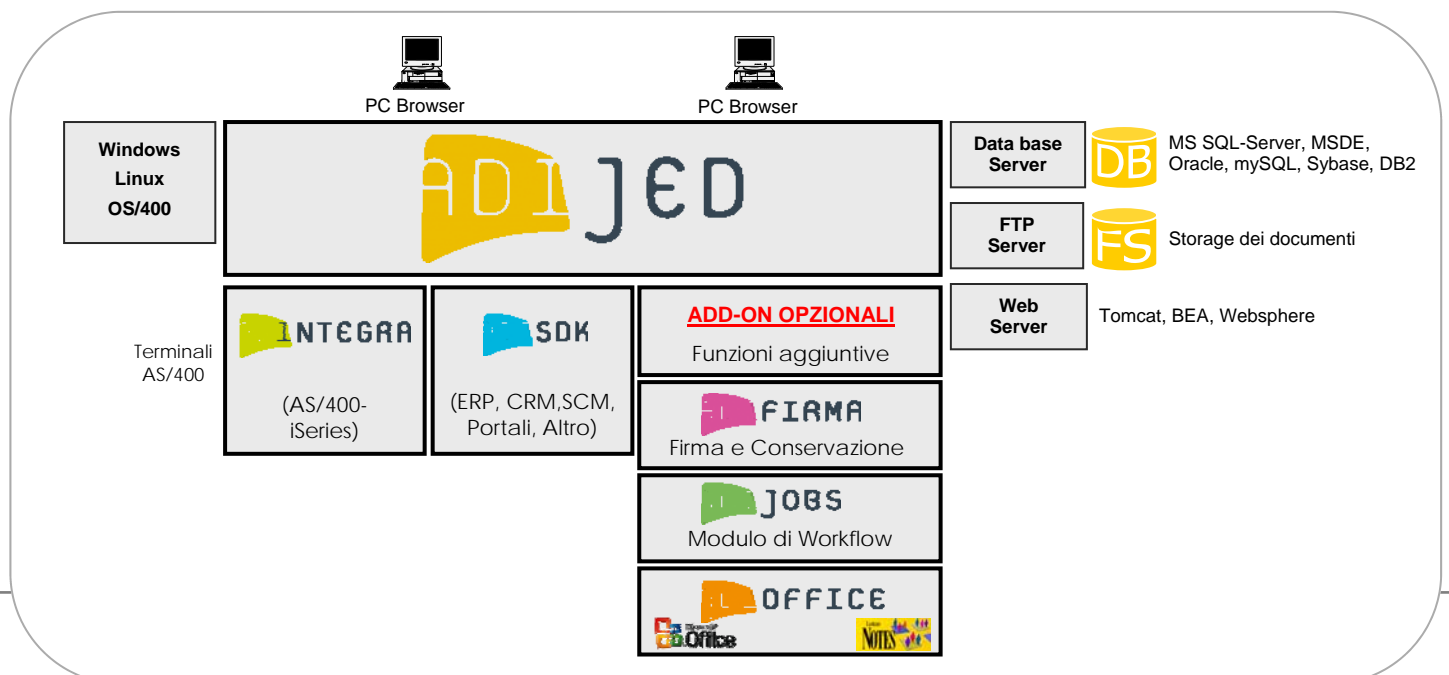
PC Browser

PC Browser

Windows
Linux
OS/400

ADI JED

Data base Server

DB

MS SQL-Server, MSDE, Oracle, mySQL, Sybase, DB2

FTP Server

FS

Storage dei documenti

Web Server

Tomcat, BEA, Websphere

Terminali AS/400

INTEGRA

(AS/400-iSeries)

SDK

(ERP, CRM,SCM, Portali, Altro)

ADD-ON OPZIONALI

Funzioni aggiuntive

FIRMA

Firma e Conservazione

JOBS

Modulo di Workflow

OFFICE

Office

NOTES